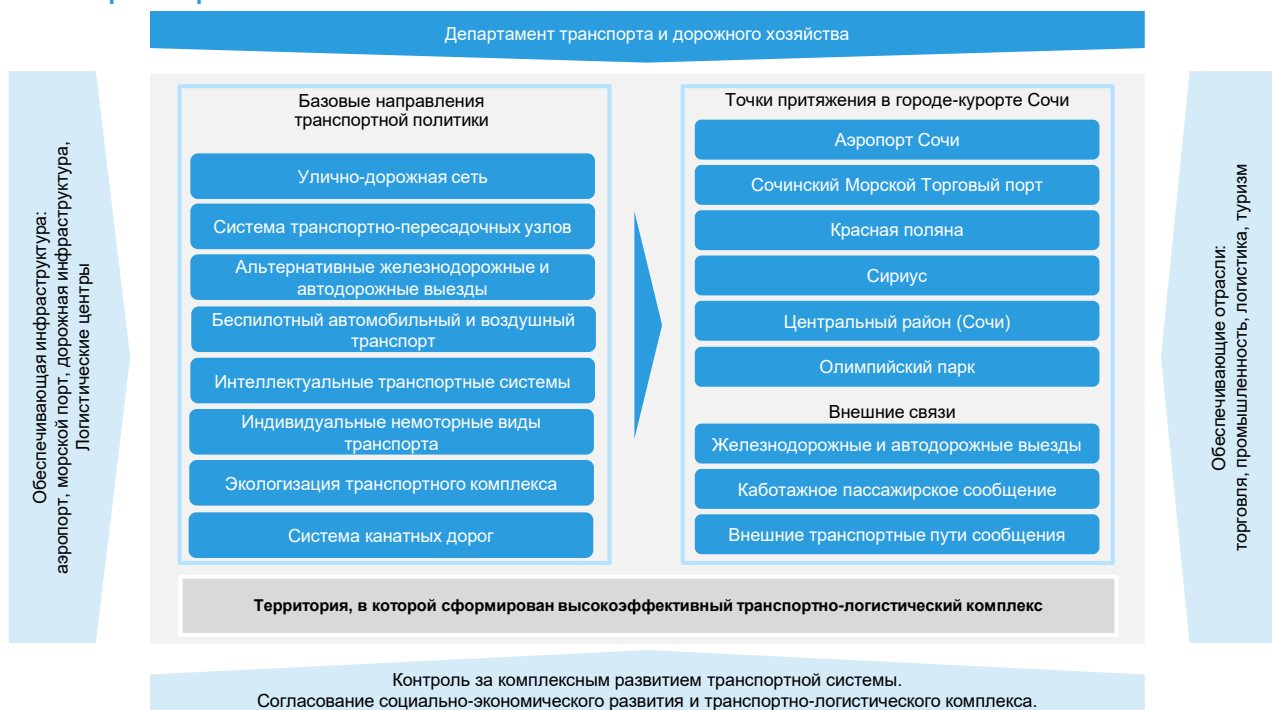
Департамент транспорта и дорожного хозяйства

Обеспечивающая инфраструктура: аэропорт, морской порт, дорожная инфраструктура, Логистические центры

Базовые направления транспортной политики

Улично-дорожная сеть

Система транспортно-пересадочных узлов

Альтернативные железнодорожные и автодорожные выезды

Беспилотный автомобильный и воздушный транспорт

Интеллектуальные транспортные системы

Индивидуальные немоторные виды транспорта

Экологизация транспортного комплекса

Система канатных дорог

Точки притяжения в городе-курорте Сочи

Аэропорт Сочи

Сочинский Морской Торговый порт

Красная поляна

Сириус

Центральный район (Сочи)

Олимпийский парк

Внешние связи

Железнодорожные и автодорожные выезды

Каботажное пассажирское сообщение

Внешние транспортные пути сообщения

Обеспечивающие отрасли: торговля, промышленность, логистика, туризм

Территория, в которой сформирован высокоэффективный транспортно-логистический комплекс

Контроль за комплексным развитием транспортной системы.
Согласование социально-экономического развития и транспортно-логистического комплекса.